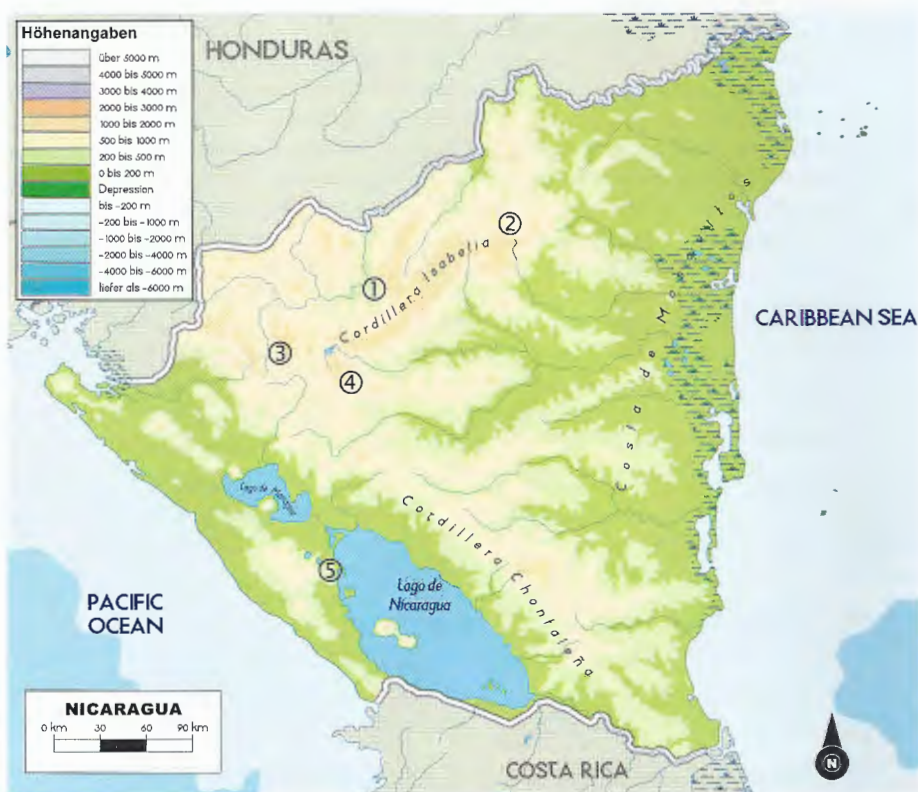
Höhenangaben
über 5000 m
4000 bis 5000 m
3000 bis 4000 m
2000 bis 3000 m
1000 bis 2000 m
500 bis 1000 m
200 bis 500 m
0 bis 200 m
Depression
bis -200 m
-200 bis -1000 m
-1000 bis -2000 m
-2000 bis -4000 m
-4000 bis -6000 m
tiefer als -6000 m

HONDURAS

CARIBBEAN SEA

PACIFIC OCEAN

COSTA RICA

Cordillera Isabelia

Costa de Mosquitos

Cordillera Chontaleña

Lago de Managua

Lago de Nicaragua

①
②
③
④
⑤

NICARAGUA
0 km 30 60 90 km

N